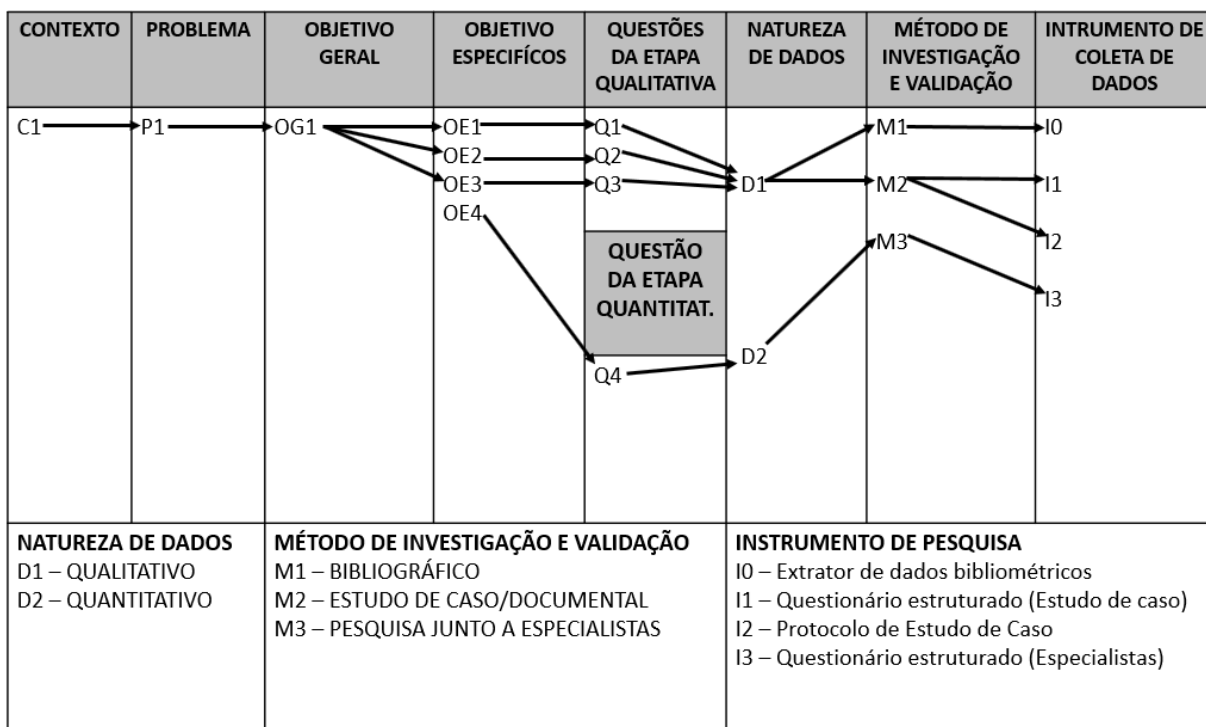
| CONTEXTO | PROBLEMA | OBJETIVO GERAL | OBJETIVO ESPECIFÍCOS | QUESTÕES DA ETAPA QUALITATIVA | NATUREZA DE DADOS | MÉTODO DE INVESTIGAÇÃO E VALIDAÇÃO | INTRUMENTO DE COLETA DE DADOS |
|---|---|---|---|---|---|---|---|
| C1 | P1 | OG1 | OE1 OE2 OE3 OE4 | Q1 Q2 Q3 QUESTÃO DA ETAPA QUANTITAT. Q4 | D1 D2 | M1 M2 M3 | I0 I1 I2 I3 |

NATUREZA DE DADOS
D1 – QUALITATIVO
D2 – QUANTITATIVO

MÉTODO DE INVESTIGAÇÃO E VALIDAÇÃO
M1 – BIBLIOGRÁFICO
M2 – ESTUDO DE CASO/DOCUMENTAL
M3 – PESQUISA JUNTO A ESPECIALISTAS

INSTRUMENTO DE PESQUISA
I0 – Extrator de dados bibliométricos
I1 – Questionário estruturado (Estudo de caso)
I2 – Protocolo de Estudo de Caso
I3 – Questionário estruturado (Especialistas)